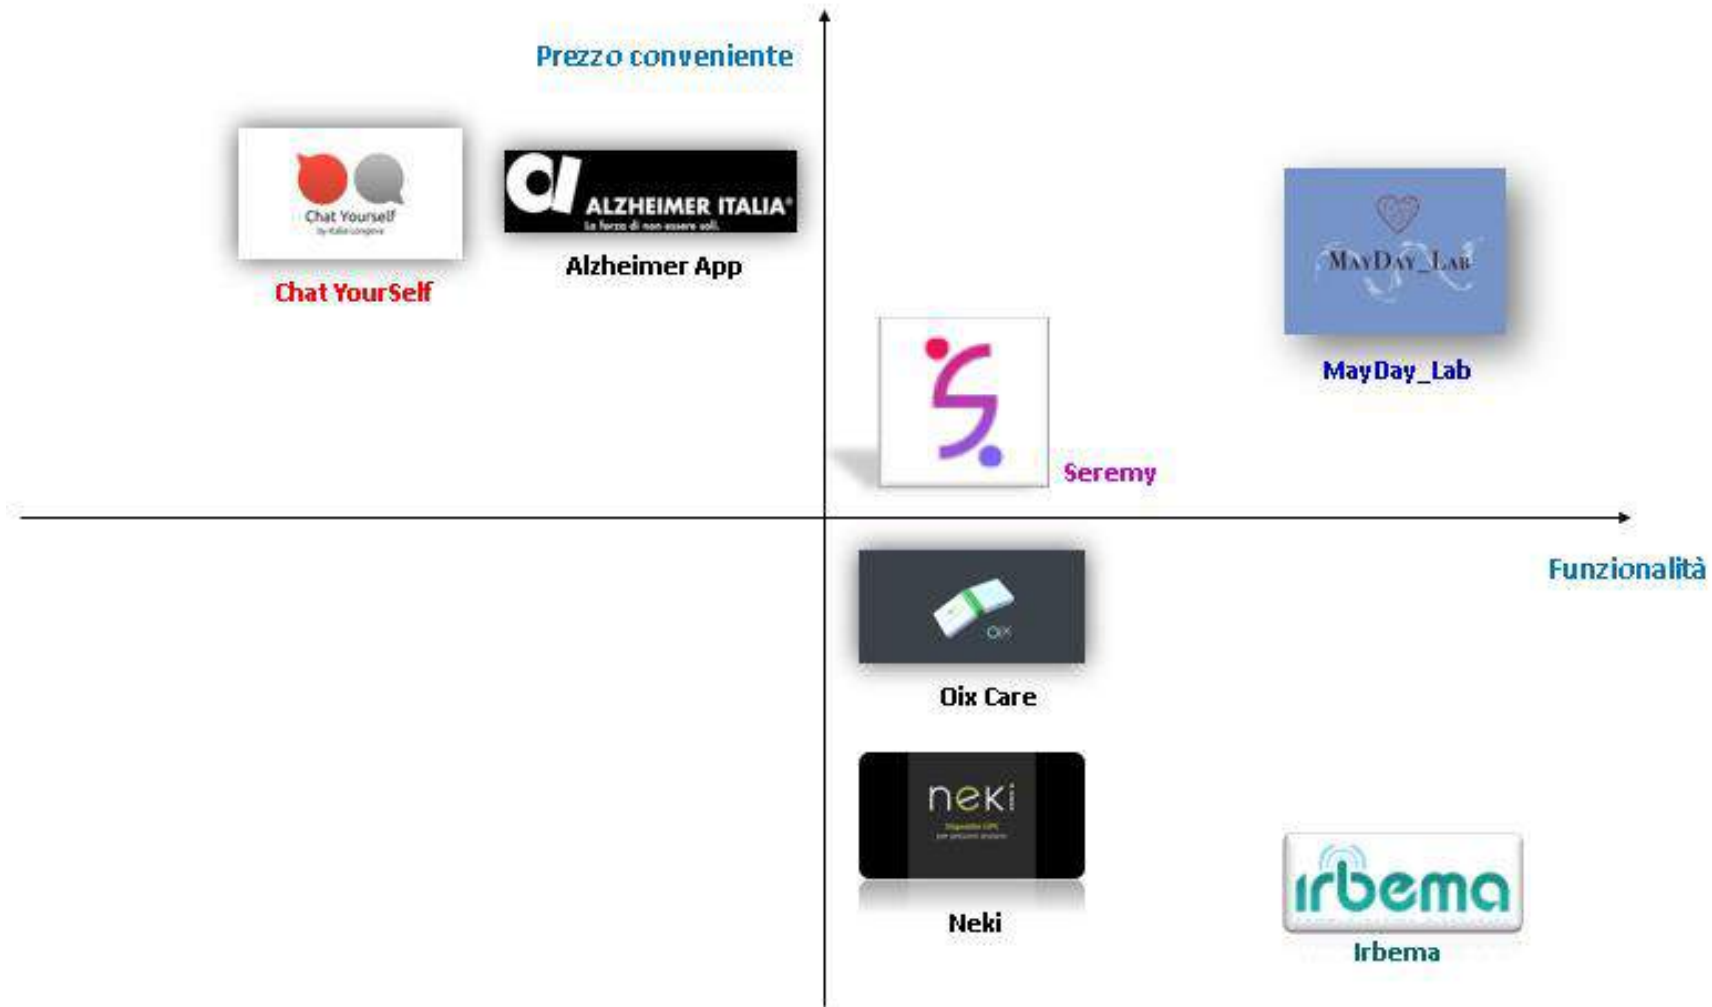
Prezzo conveniente

Chat Yourself
by Italia Longeva

Chat YourSelf

ALZHEIMER ITALIA
La forza di non essere soli.

Alzheimer App

MAYDAY_LAB

MayDay_Lab

Seremy

Funzionalità

OIX

Oix Care

neki
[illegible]

Neki

irbema

Irbema